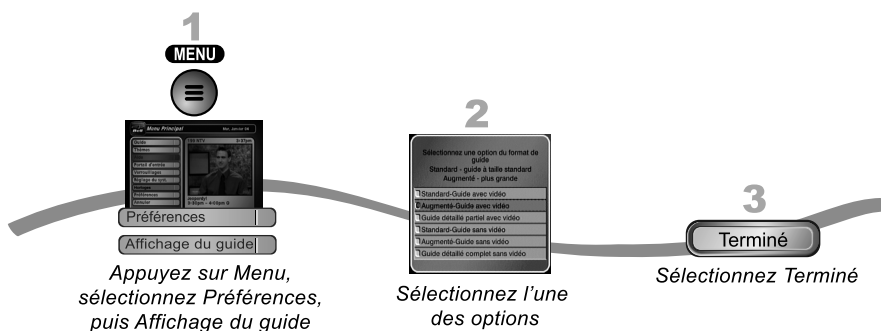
1

MENU

Menu Principal

Guide
Thèmes
Préférences

Affichage du guide

Appuyez sur Menu, sélectionnez Préférences, puis Affichage du guide

2

Sélectionnez une option du format de guide
Standard - guide à taille standard
Augmenté - plus grande

Standard-Guide avec vidéo
Augmenté-Guide avec vidéo
Guide détaillé partiel avec vidéo
Standard-Guide sans vidéo
Augmenté-Guide sans vidéo
Guide détaillé complet sans vidéo

Sélectionnez l'une des options

3

Terminé

Sélectionnez Terminé